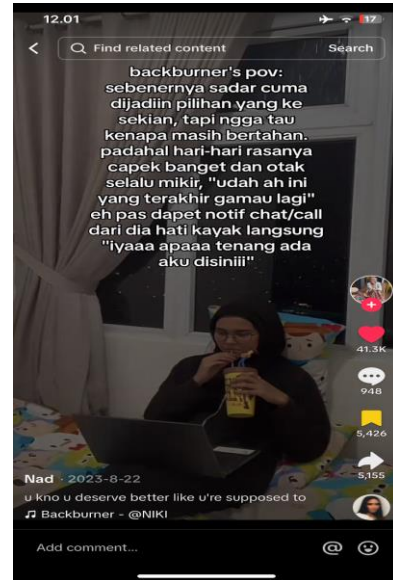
12.01

17

Find related content

Search

backburner's pov: sebenernya sadar cuma dijadiin pilihan yang ke sekian, tapi ngga tau kenapa masih bertahan. padahal hari-hari rasanya capek banget dan otak selalu mikir, "udah ah ini yang terakhir gamau lagi" eh pas dapet notif chat/call dari dia hati kayak langsung "iyaaa apaaa tenang ada aku disiniii"

41.3K

948

5,426

5,155

Nad · 2023-8-22

u kno u deserve better like u're supposed to

♫ Backburner - @NIKI

Add comment...